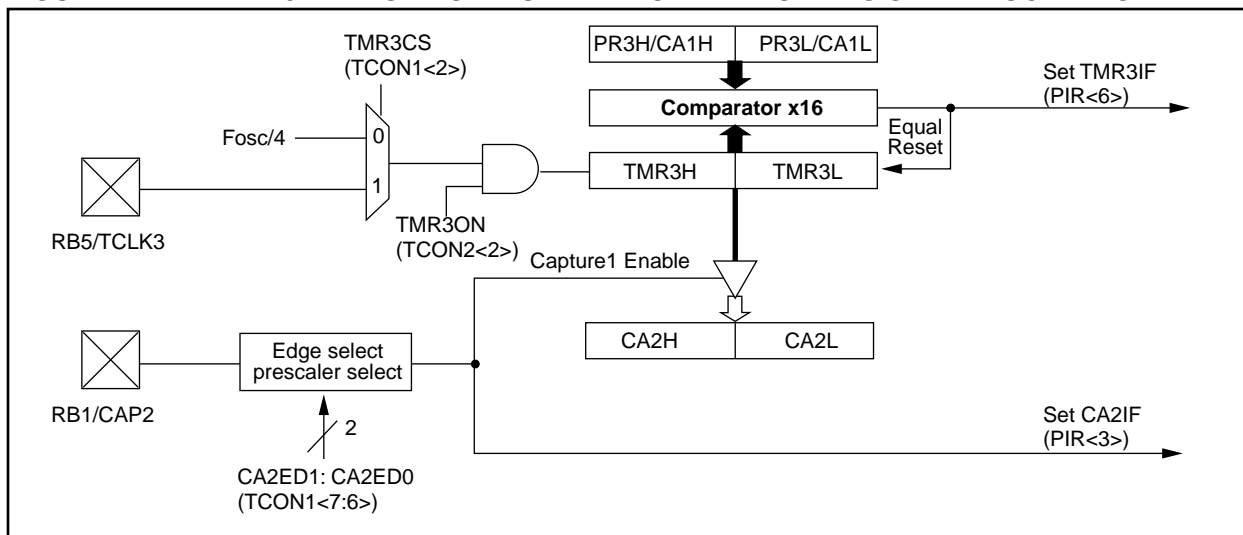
TMR3CS
(TCON1<2>)

PR3H/CA1H
PR3L/CA1L

Set TMR3IF
(PIR<6>)

Comparator x16

Equal
Reset

Fosc/4
0
1

TMR3H
TMR3L

RB5/TCLK3

TMR3ON
(TCON2<2>)

Capture1 Enable

CA2H
CA2L

RB1/CAP2

Edge select
prescaler select

2

CA2ED1: CA2ED0
(TCON1<7:6>)

Set CA2IF
(PIR<3>)